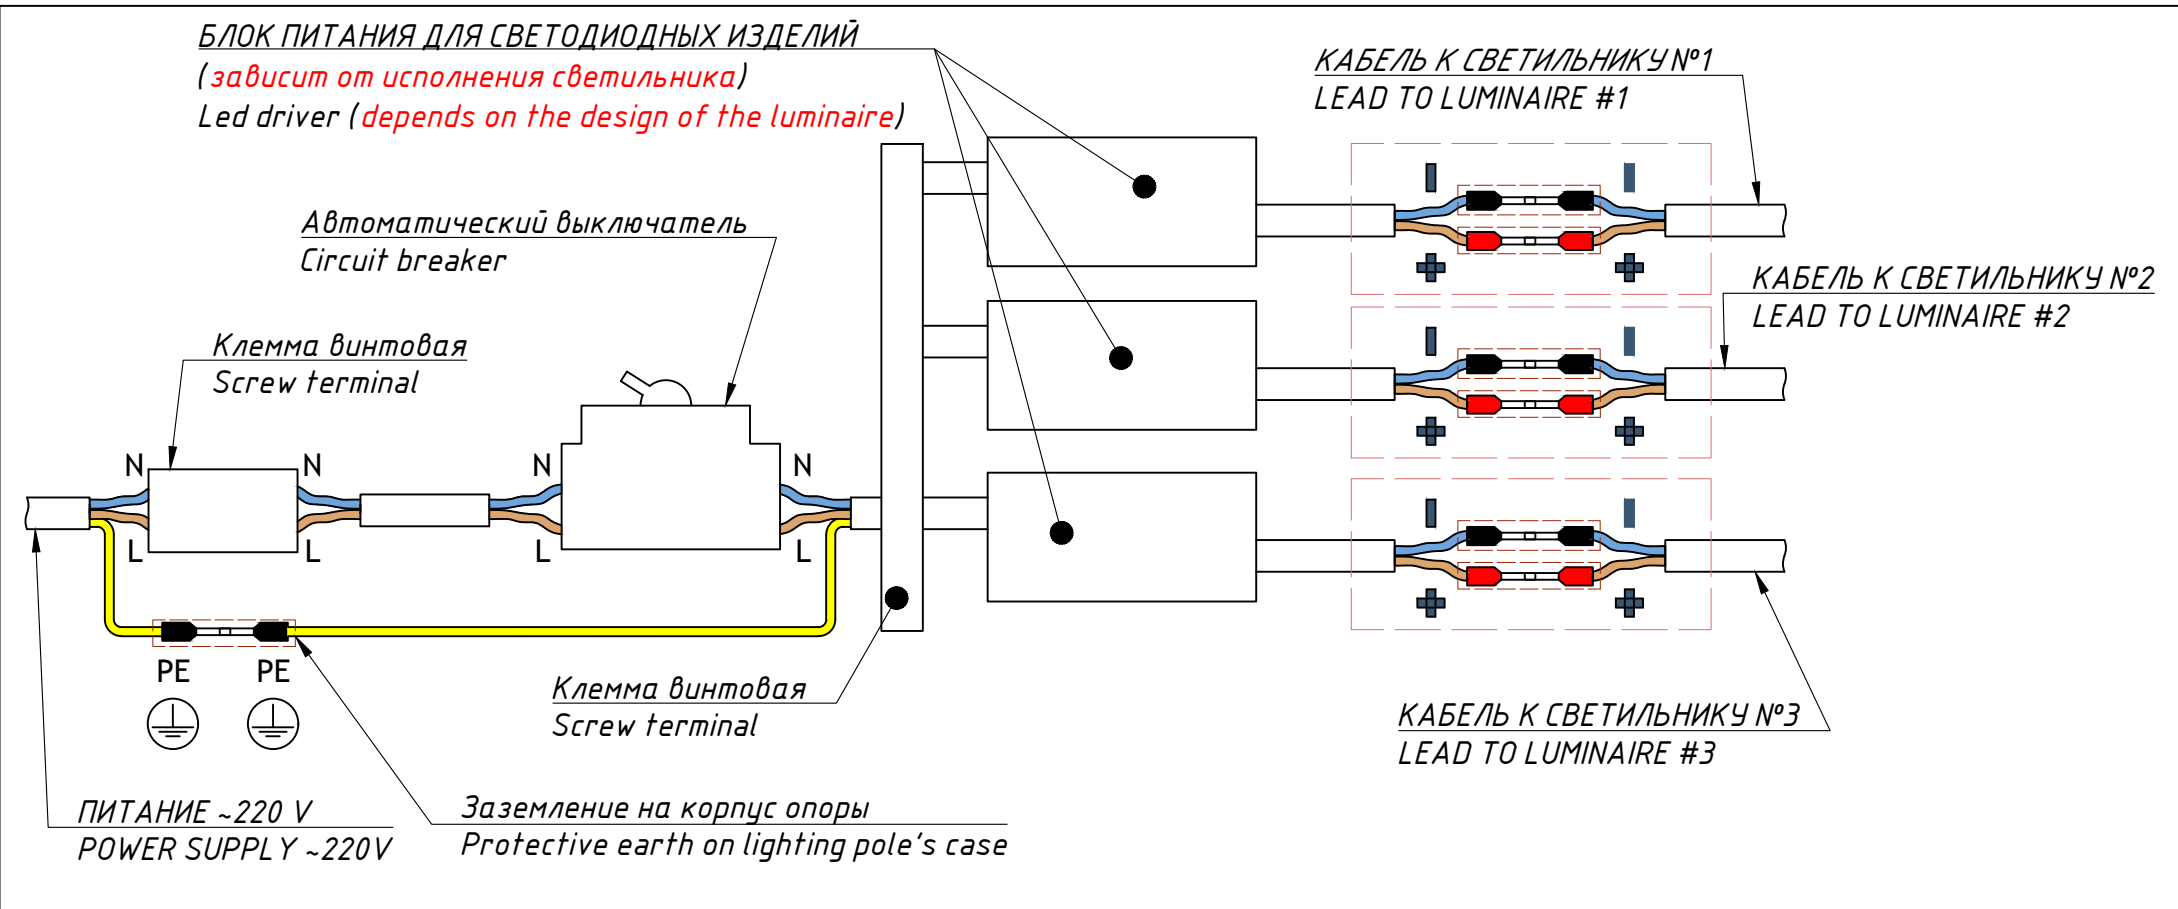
БЛОК ПИТАНИЯ ДЛЯ СВЕТОДИОДНЫХ ИЗДЕЛИЙ
(зависит от исполнения светильника)
Led driver (depends on the design of the luminaire)

КАБЕЛЬ К СВЕТИЛЬНИКУ №1
LEAD TO LUMINAIRE #1

Автоматический выключатель
Circuit breaker

КАБЕЛЬ К СВЕТИЛЬНИКУ №2
LEAD TO LUMINAIRE #2

Клемма винтовая
Screw terminal

N N N N
L L L L

PE PE

Клемма винтовая
Screw terminal

КАБЕЛЬ К СВЕТИЛЬНИКУ №3
LEAD TO LUMINAIRE #3

ПИТАНИЕ ~220 V
POWER SUPPLY ~220V

Заземление на корпус опоры
Protective earth on lighting pole's case